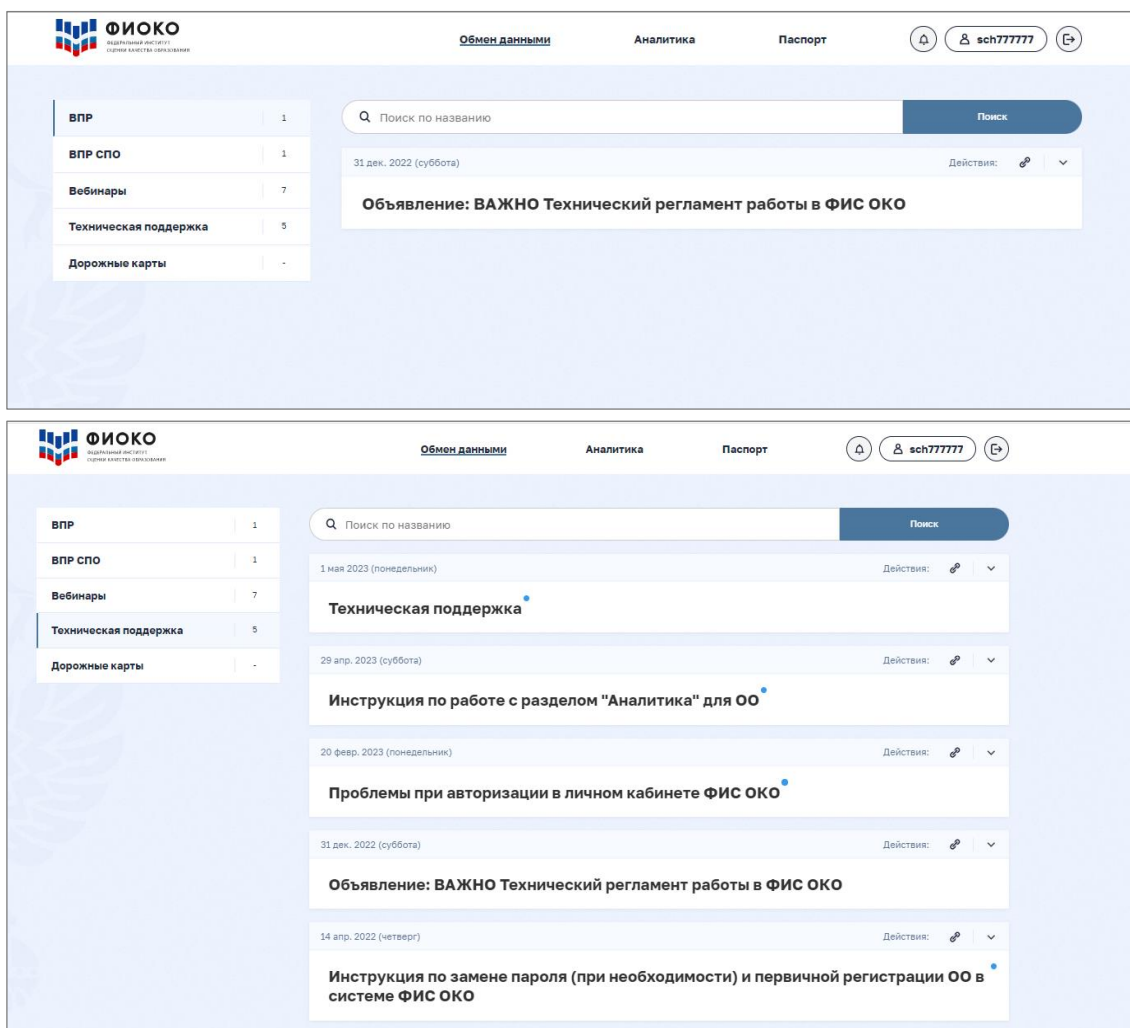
ФИОКО
ФЕДЕРАЛЬНЫЙ ИНСТИТУТ ОЦЕНКИ КАЧЕСТВА ОБРАЗОВАНИЯ

Обмен данными Аналитика Паспорт sch777777

| | |
|---|---|
| ВПР | 1 |
| ВПР СПО | 1 |
| Вебинары | 7 |
| Техническая поддержка | 5 |
| Дорожные карты | - |

Поиск по названию
Поиск

31 дек. 2022 (суббота)
Действия:
Объявление: ВАЖНО Технический регламент работы в ФИС ОКО

ФИОКО
ФЕДЕРАЛЬНЫЙ ИНСТИТУТ ОЦЕНКИ КАЧЕСТВА ОБРАЗОВАНИЯ

Обмен данными Аналитика Паспорт sch777777

| | |
|---|---|
| ВПР | 1 |
| ВПР СПО | 1 |
| Вебинары | 7 |
| Техническая поддержка | 5 |
| Дорожные карты | - |

Поиск по названию
Поиск

1 мая 2023 (понедельник)
Действия:
Техническая поддержка

29 апр. 2023 (суббота)
Действия:
Инструкция по работе с разделом "Аналитика" для ОО

20 февр. 2023 (понедельник)
Действия:
Проблемы при авторизации в личном кабинете ФИС ОКО

31 дек. 2022 (суббота)
Действия:
Объявление: ВАЖНО Технический регламент работы в ФИС ОКО

14 апр. 2022 (четверг)
Действия:
Инструкция по замене пароля (при необходимости) и первичной регистрации ОО в системе ФИС ОКО